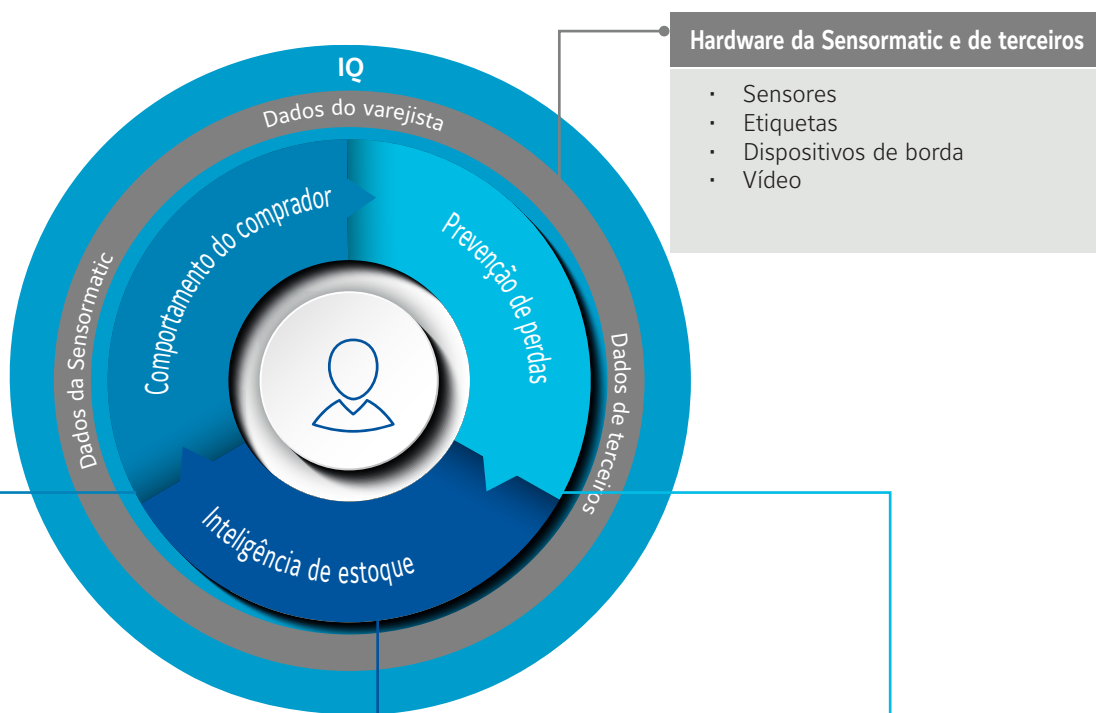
IQ

Dados do varejista

Dados da Sensormatic

Dados de terceiros

Comportamento do comprador

Prevenção de perdas

Inteligência de estoque

Hardware da Sensormatic e de terceiros

- Sensores
- Etiquetas
- Dispositivos de borda
- Vídeo